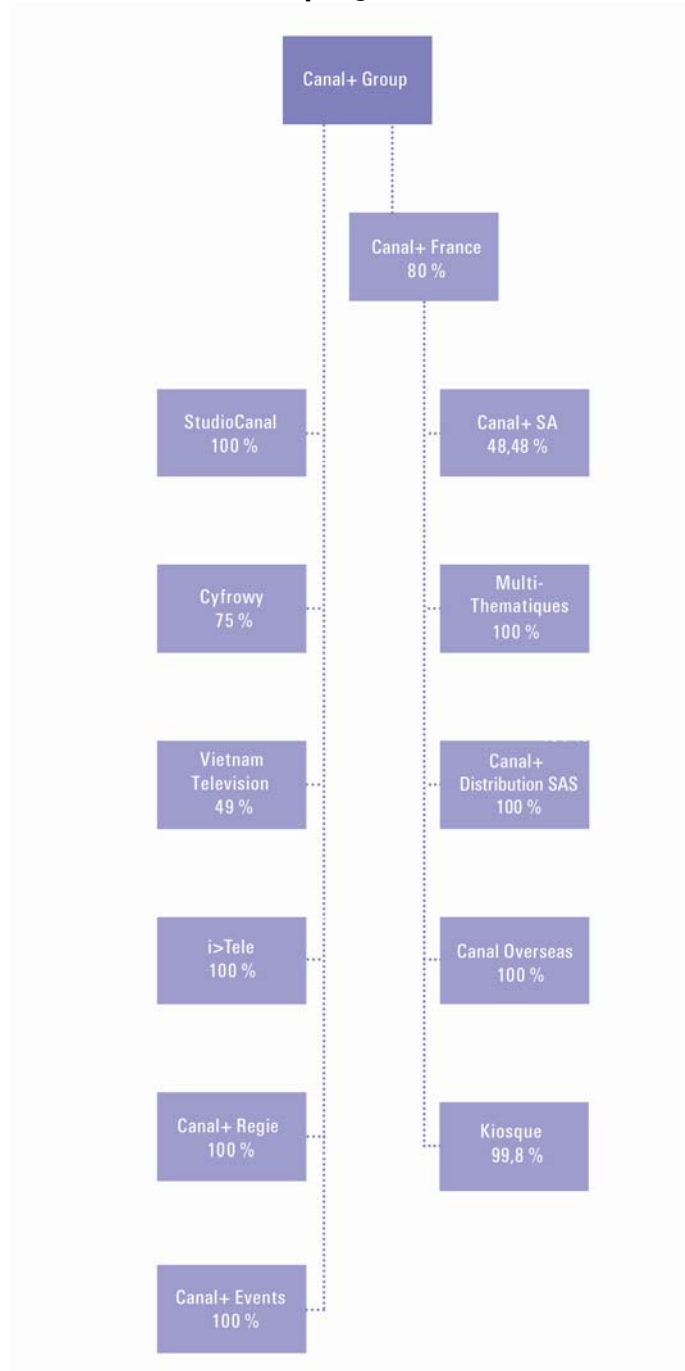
Canal+ Group

Canal+ France
80 %

StudioCanal
100 %

Canal+ SA
48,48 %

Cyfrowy
75 %

Multi-Thematiques
100 %

Vietnam Television
49 %

Canal+ Distribution SAS
100 %

i>Tele
100 %

Canal Overseas
100 %

Canal+ Regie
100 %

Kiosque
99,8 %

Canal+ Events
100 %